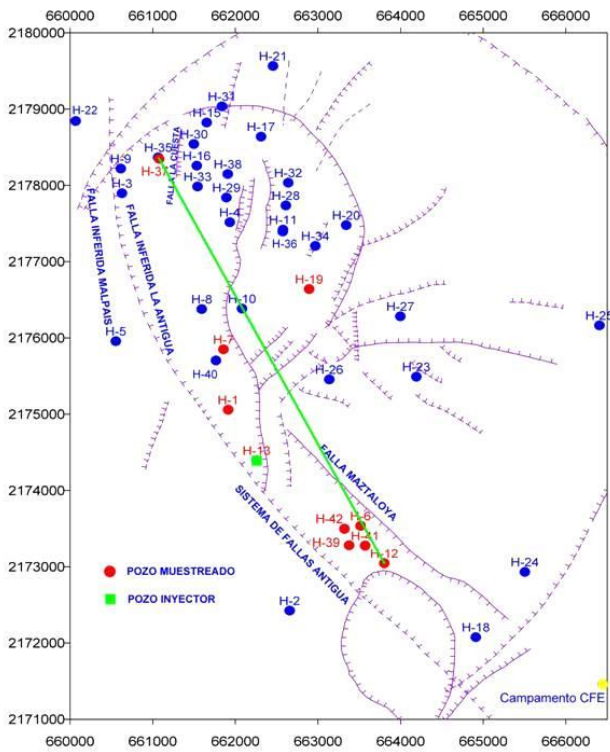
660000 661000 662000 663000 664000 665000 666000

2180000
2179000
2178000
2177000
2176000
2175000
2174000
2173000
2172000
2171000

H-21
H-22
H-31
H-15
H-30
H-17
H-9
H-35
H-16
H-38
H-32
H-37
H-3
H-33
H-29
H-28
H-4
H-20
H-11
H-36
H-34
H-19
H-8
H-10
H-27
H-25
H-5
H-7
H-40
H-26
H-23
H-1
H-13
H-42
H-6
H-39
H-41
H-12
H-24
H-2
H-18

FALLA LA CUESTA
FALLA INFERIDA MALPAIS
FALLA INFERIDA LA ANTIGUA
FALLA MAZTALOYA
SISTEMA DE FALLAS ANTIGUA

POZO MUESTREADO
POZO INYECTOR

Campamento CFE

660000 661000 662000 663000 664000 665000 666000